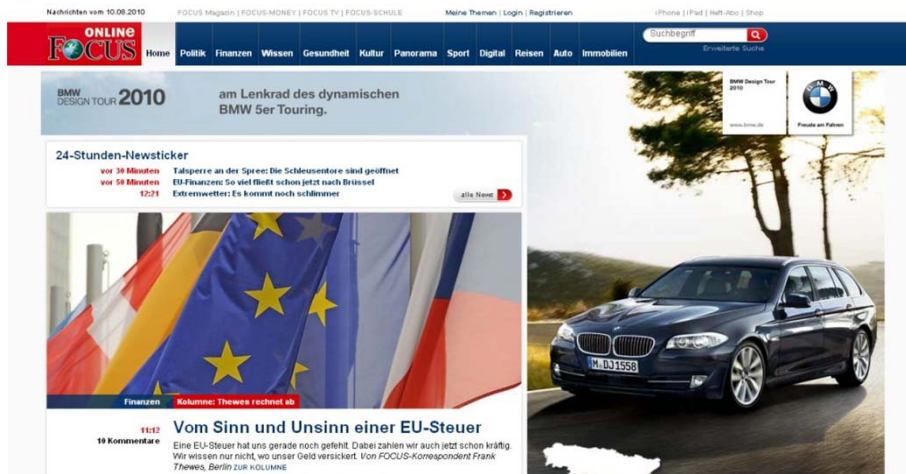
Nachrichten vom 10.08.2010

FOCUS Magazin | FOCUS-MONEY | FOCUS TV | FOCUS-SCHULE

Meine Themen | Login | Registrieren

iPhone | iPad | Heft-Abo | Shop

FOCUS ONLINE

Home Politik Finanzen Wissen Gesundheit Kultur Panorama Sport Digital Reisen Auto Immobilien

Suchbegriff

Erweiterte Suche

BMW DESIGN TOUR 2010

am Lenkrad des dynamischen BMW 5er Touring.

BMW Design Tour 2010

www.bmw.de

Freude am Fahren

24-Stunden-Newsticker

vor 30 Minuten Talsperre an der Spree: Die Schleusentore sind geöffnet

vor 50 Minuten EU-Finanzen: So viel fließt schon jetzt nach Brüssel

12:21 Extremwetter: Es kommt noch schlimmer

alle News

Finanzen Kolumne: Thewes rechnet ab

11:12

10 Kommentare

Vom Sinn und Unsinn einer EU-Steuer

Eine EU-Steuer hat uns gerade noch gefehlt. Dabei zahlen wir auch jetzt schon kräftig. Wir wissen nur nicht, wo unser Geld versickert. Von FOCUS-Korrespondent Frank Thewes, Berlin ZUR KOLUMNE

M DJ 1558